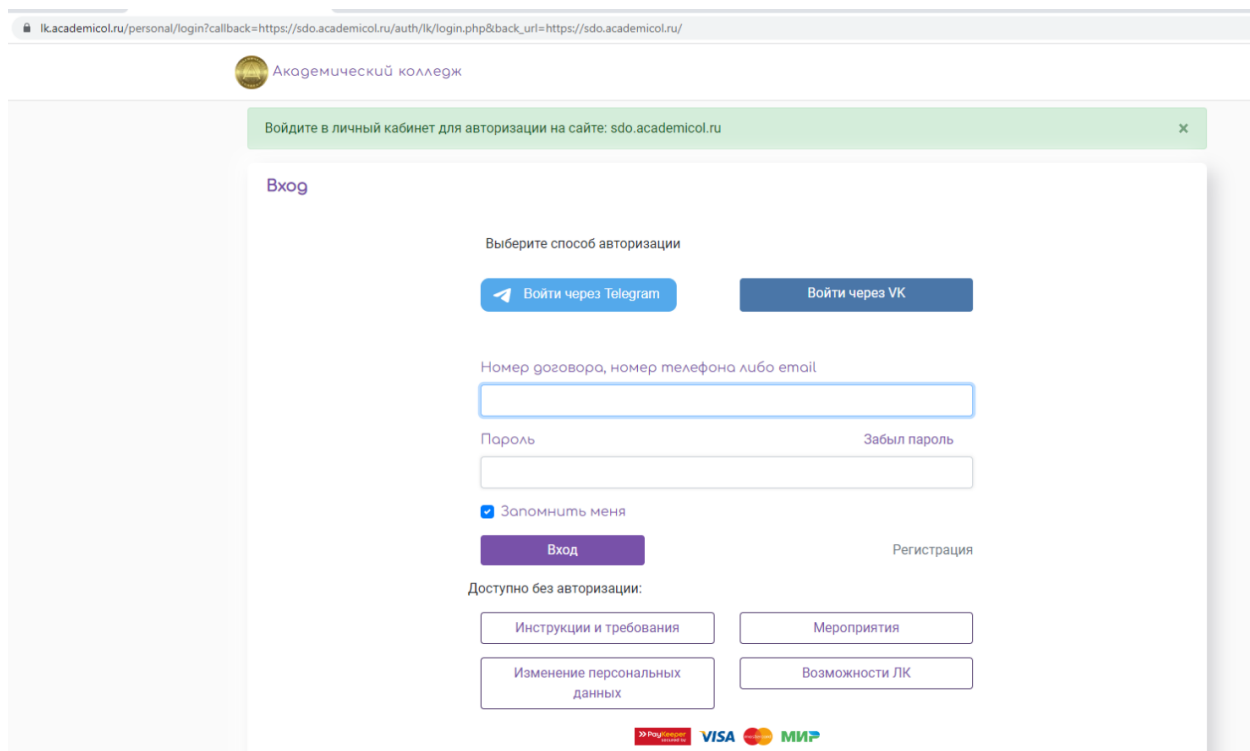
lk.academicol.ru/personal/login?callback=https://sdo.academicol.ru/auth/lk/login.php&back_url=https://sdo.academicol.ru/

Академический колледж

Войдите в личный кабинет для авторизации на сайте: sdo.academicol.ru ×

Вход

Выберите способ авторизации

Войти через Telegram

Войти через VK

Номер договора, номер телефона либо email

Пароль

Забыл пароль

Запомнить меня

Вход

Регистрация

Доступно без авторизации:

Инструкции и требования

Мероприятия

Изменение персональных данных

Возможности ЛК

PayKeeper VISA МИР